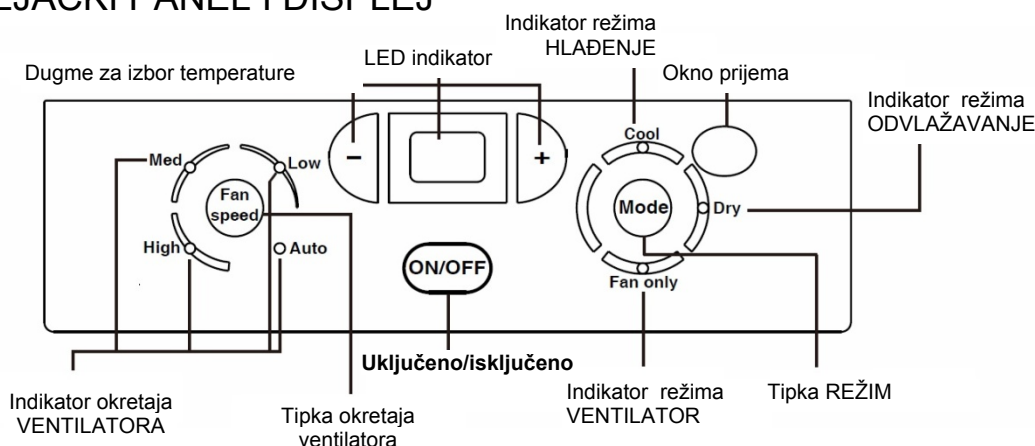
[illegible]LJAČKI PANEL I DISPLEJ

Indikator režima HLAĐENJE

LED indikator

Dugme za izbor temperature

Okno prijema

Indikator režima ODVLAŽAVANJE

Med

Low

Fan speed

High

Auto

−

+

Cool

Mode

Dry

ON/OFF

Fan only

Uključeno/isključeno

Indikator okretaja VENTILATORA

Tipka okretaja ventilatora

Indikator režima VENTILATOR

Tipka REŽIM